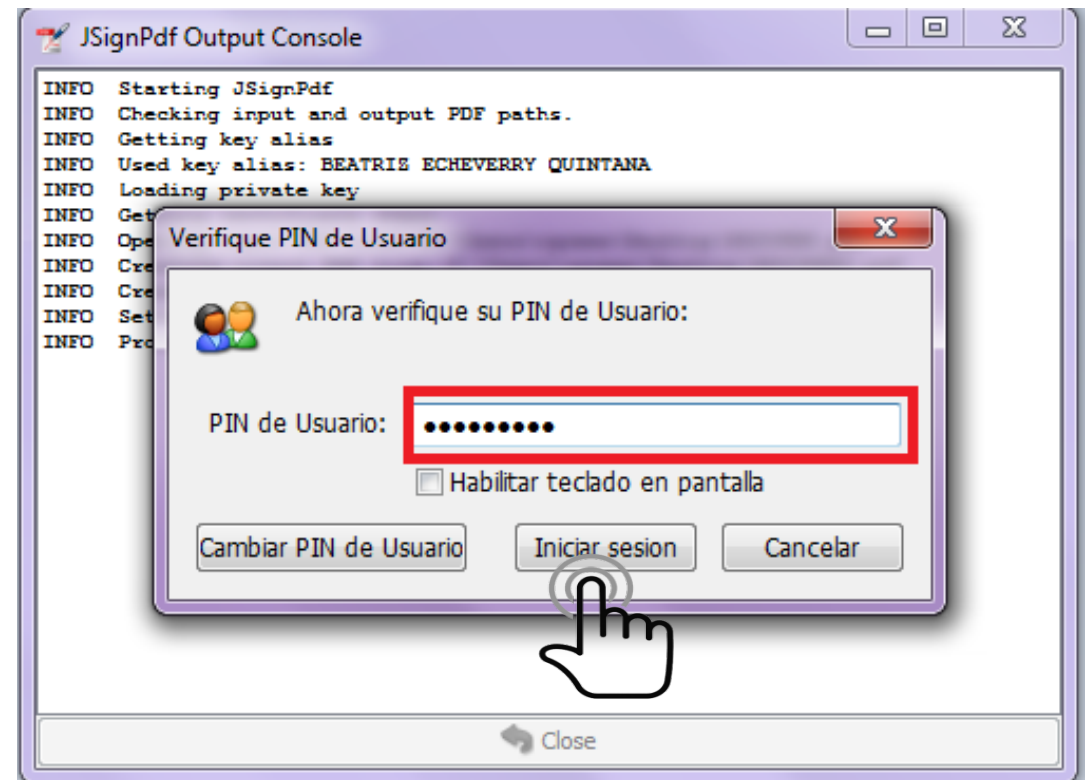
JSignPdf Output Console

INFO Starting JSignPdf
INFO Checking input and output PDF paths.
INFO Getting key alias
INFO Used key alias: BEATRIZ ECHEVERRY QUINTANA
INFO Loading private key
INFO Get
INFO Ope
INFO Cre
INFO Cre
INFO Set
INFO Pro

Verifique PIN de Usuario

Ahora verifique su PIN de Usuario:

PIN de Usuario: •••••••••

Habilitar teclado en pantalla

Cambiar PIN de Usuario
Iniciar sesion
Cancelar

Close